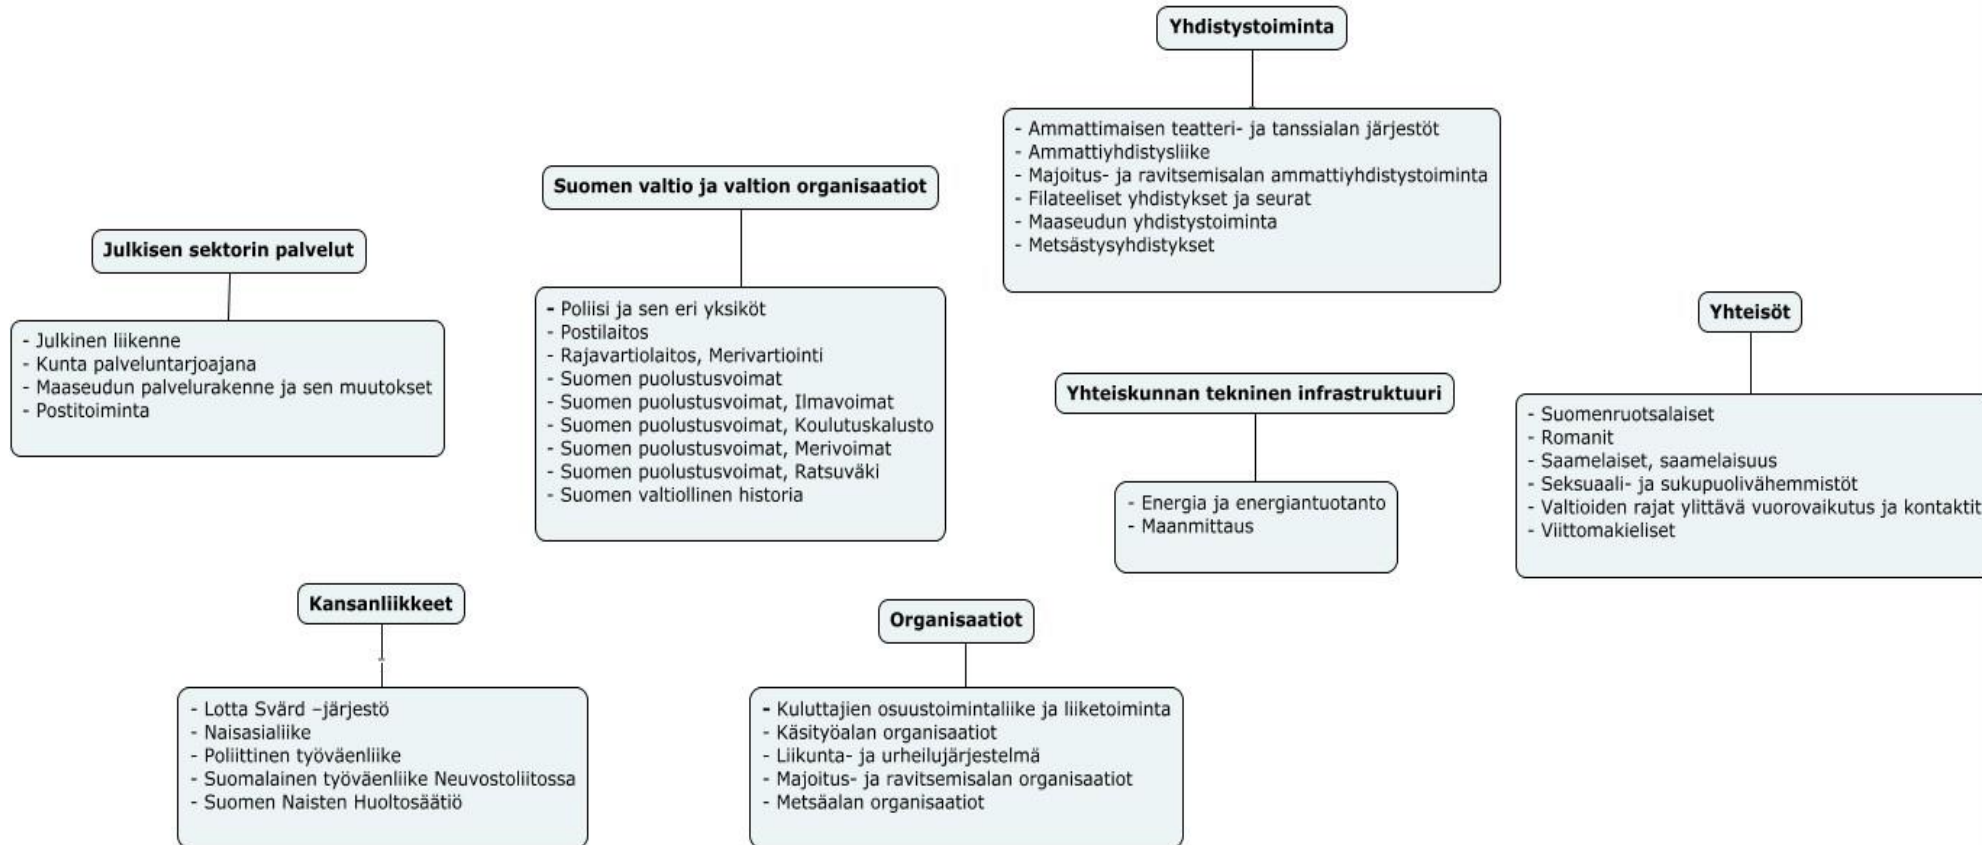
Yhdistystoiminta

- Ammattimaisen teatteri- ja tanssialan järjestöt
- Ammattiyhdistysliike
- Majoitus- ja ravitsemisalan ammattiyhdistystoiminta
- Filateeliset yhdistykset ja seurat
- Maaseudun yhdistystoiminta
- Metsästysyhdistykset

Suomen valtio ja valtion organisaatiot

- Poliisi ja sen eri yksiköt
- Postilaitos
- Rajavartiolaitos, Merivartiointi
- Suomen puolustusvoimat
- Suomen puolustusvoimat, Ilmavoimat
- Suomen puolustusvoimat, Koulutuskalusto
- Suomen puolustusvoimat, Merivoimat
- Suomen puolustusvoimat, Ratsuväki
- Suomen valtiollinen historia

Julkisen sektorin palvelut

- Julkinen liikenne
- Kunta palveluntarjoajana
- Maaseudun palvelurakenne ja sen muutokset
- Postitoiminta

Yhteisöt

- Suomenruotsalaiset
- Romanit
- Saamelaiset, saamelaisuus
- Seksuaali- ja sukupuolivähemmistöt
- Valtioiden rajat ylittävä vuorovaikutus ja kontaktit
- Viittomakieliset

Yhteiskunnan tekninen infrastruktuuri

- Energia ja energiantuotanto
- Maanmittaus

Kansanliikkeet

- Lotta Svärd –järjestö
- Naisasialiike
- Poliittinen työväenliike
- Suomalainen työväenliike Neuvostoliitossa
- Suomen Naisten Huoltosäätiö

Organisaatiot

- Kuluttajien osuustoimintaliike ja liiketoiminta
- Käsityöalan organisaatiot
- Liikunta- ja urheilujärjestelmä
- Majoitus- ja ravitsemisalan organisaatiot
- Metsäalan organisaatiot